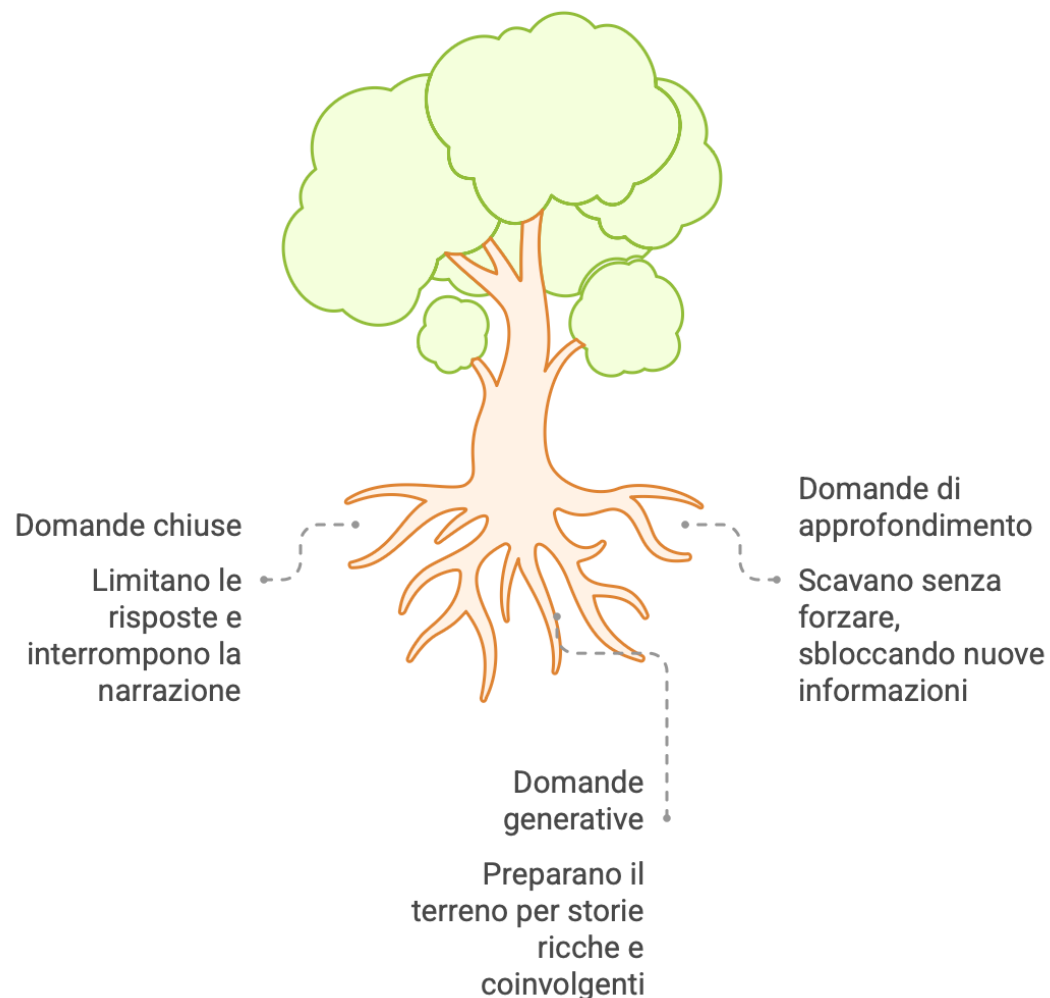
Domande chiuse

Limitano le risposte e interrompono la narrazione

Domande di approfondimento

Scavano senza forzare, sbloccando nuove informazioni

Domande generative

Preparano il terreno per storie ricche e coinvolgenti